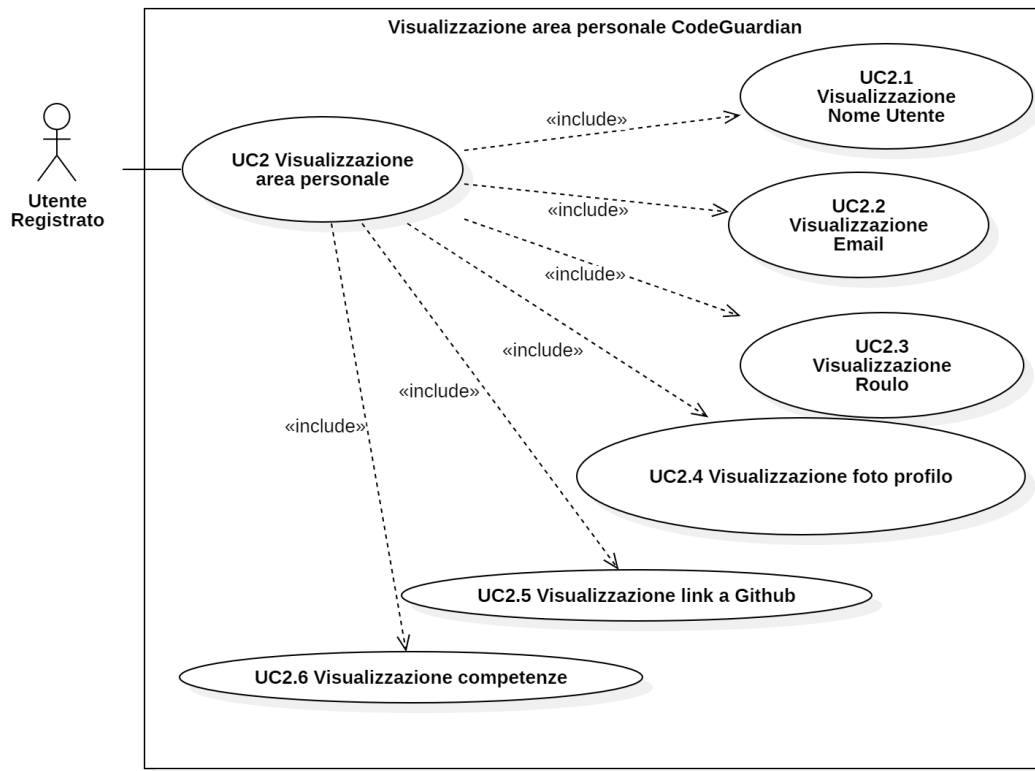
Visualizzazione area personale CodeGuardian

Utente Registrato

UC2 Visualizzazione area personale

«include»

UC2.1 Visualizzazione Nome Utente

«include»

UC2.2 Visualizzazione Email

«include»

UC2.3 Visualizzazione Roulo

«include»

UC2.4 Visualizzazione foto profilo

«include»

UC2.5 Visualizzazione link a Github

«include»

UC2.6 Visualizzazione competenze